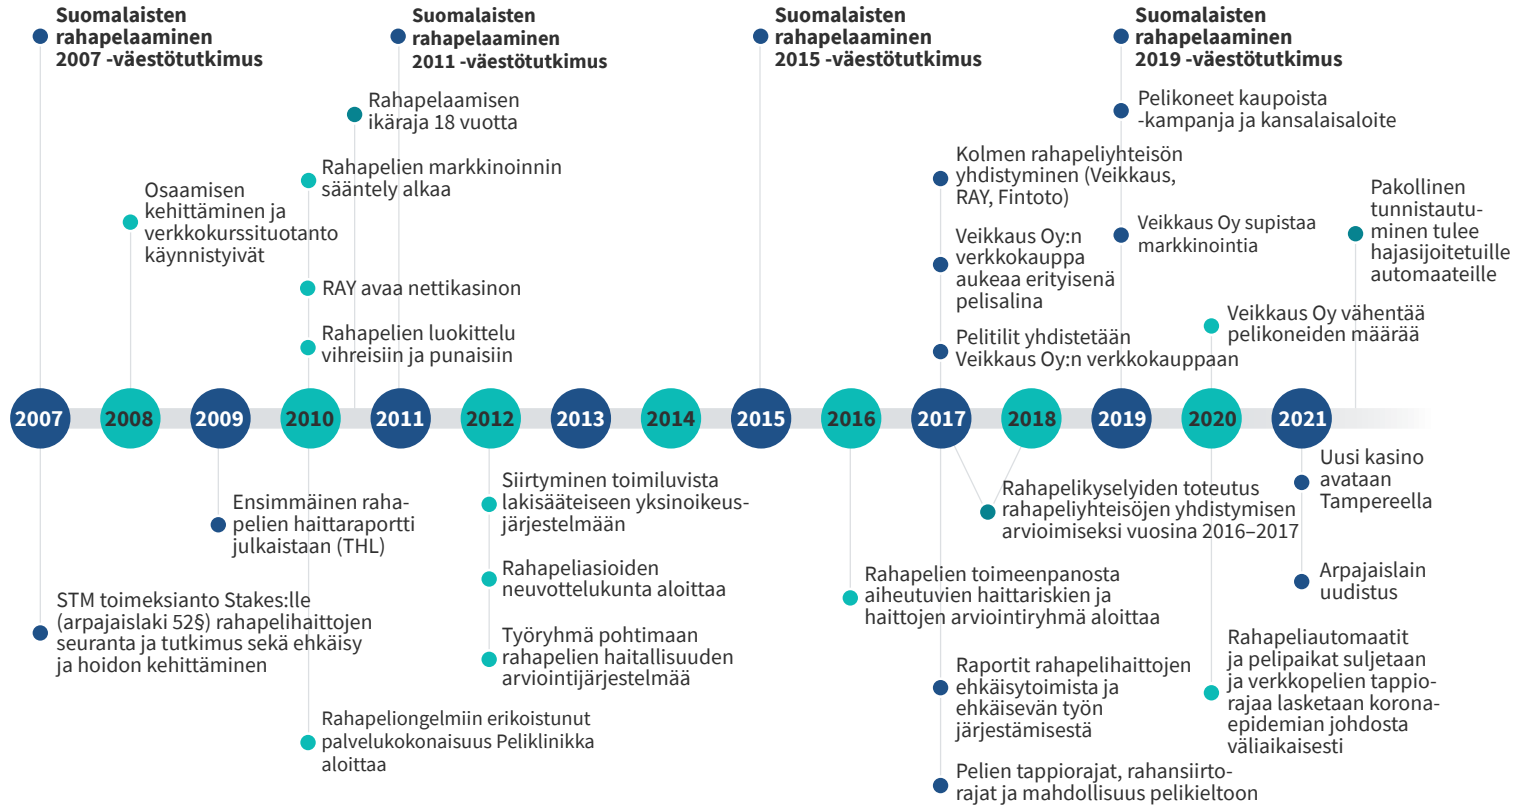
Suomalaisten rahapelaaminen 2007 -väestötutkimus

Suomalaisten rahapelaaminen 2011 -väestötutkimus

Suomalaisten rahapelaaminen 2015 -väestötutkimus

Suomalaisten rahapelaaminen 2019 -väestötutkimus

Rahapelaamisen ikäraja 18 vuotta

Pelikoneet kaupoista -kampanja ja kansalaisaloite

Rahapelien markkinoinnin sääntely alkaa

Kolmen rahapeliyhteisön yhdistyminen (Veikkaus, RAY, Fintoto)

Osaamisen kehittäminen ja verkkokurssituotanto käynnistyivät

Veikkaus Oy supistaa markkinointia

Pakollinen tunnistautuminen tulee hajasijoitetuille automaateille

Veikkaus Oy:n verkkokauppa aukeaa erityisenä pelisalina

RAY avaa nettikasinon

Veikkaus Oy vähentää pelikoneiden määrää

Rahapelien luokittelu vihreisiin ja punaisiin

Pelitilit yhdistetään Veikkaus Oy:n verkkokauppaan

2007 2008 2009 2010 2011 2012 2013 2014 2015 2016 2017 2018 2019 2020 2021

Siirtyminen toimiluvista lakisääteiseen yksinoikeusjärjestelmään

Uusi kasino avataan Tampereella

Ensimmäinen rahapelien haittaraportti julkaistaan (THL)

Rahapelikyselyiden toteutus rahapeliyhteisöjen yhdistymisen arvioimiseksi vuosina 2016–2017

Rahapeliasioiden neuvottelukunta aloittaa

Arpajaislain uudistus

Rahapelien toimeenpanosta aiheutuvien haittariskien ja haittojen arviointiryhmä aloittaa

STM toimeksianto Stakes:lle (arpajaislaki 52§) rahapelihaittojen seuranta ja tutkimus sekä ehkäisy ja hoidon kehittäminen

Työryhmä pohtimaan rahapelien haitallisuuden arviointijärjestelmää

Rahapeliautomaatit ja pelipaikat suljetaan ja verkkopelien tappiorajaa lasketaan koronaepidemian johdosta väliaikaisesti

Raportit rahapelihaittojen ehkäisytoimista ja ehkäisevän työn järjestämisestä

Rahapeliongelmiin erikoistunut palvelukokonaisuus Peliklinikka aloittaa

Pelien tappiorajat, rahansiirtorajat ja mahdollisuus pelikieltoon